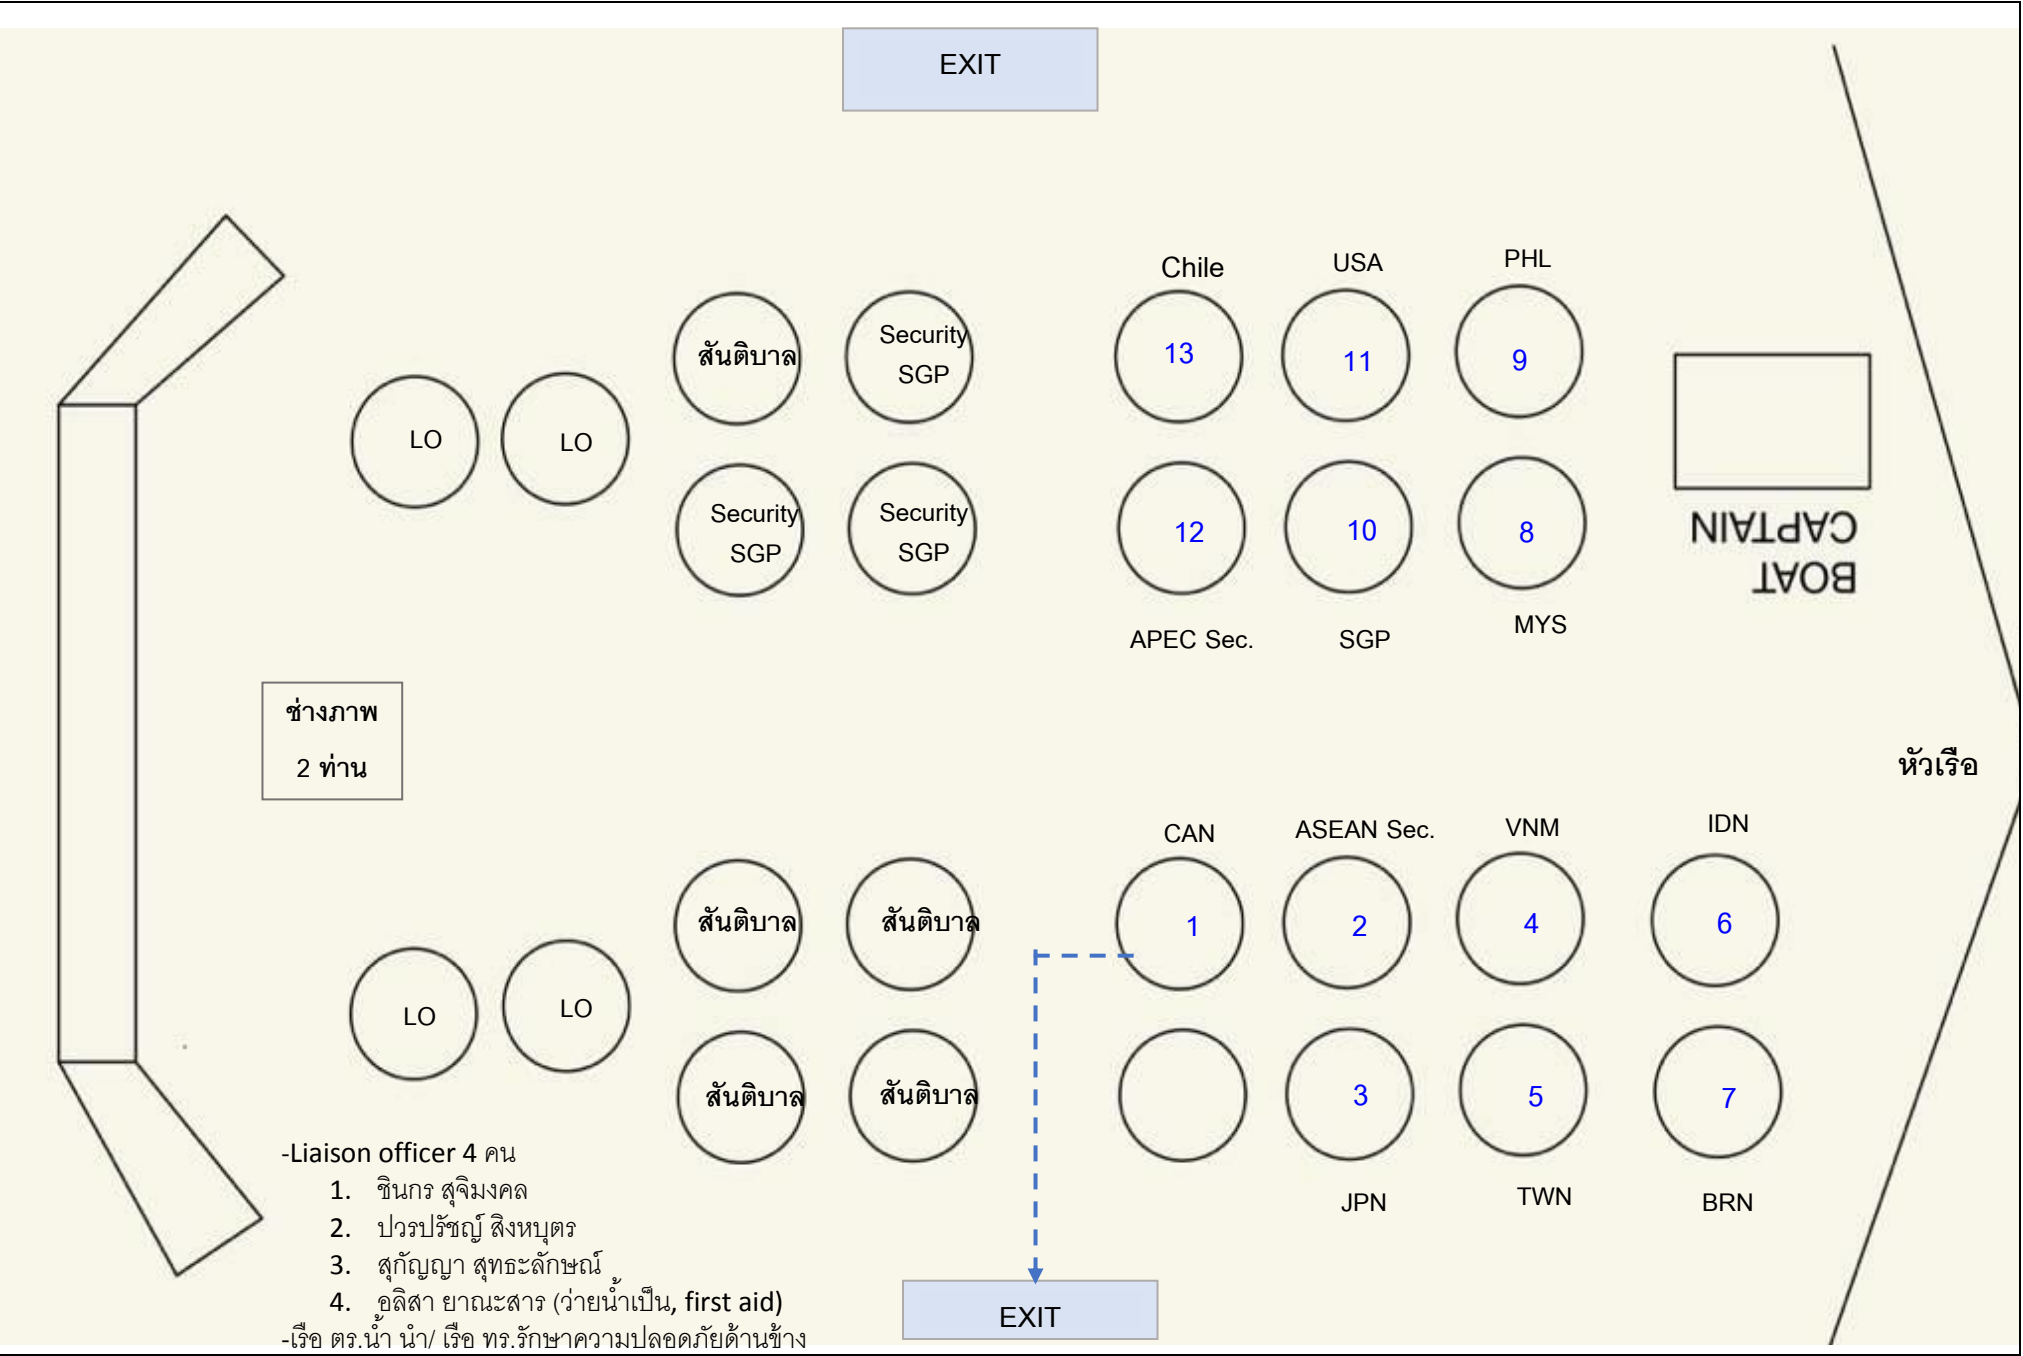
EXIT

Chile USA PHL

สันติบาล

Security SGP

13

11

9

LO

LO

Security SGP

Security SGP

12

10

8

BOAT CAPTAIN

APEC Sec. SGP MYS

ช่างภาพ
2 ท่าน

หัวเรือ

CAN ASEAN Sec. VNM IDN

สันติบาล

สันติบาล

1

2

4

6

LO

LO

สันติบาล

สันติบาล

3

5

7

JPN TWN BRN

-Liaison officer 4 คน
1. ชินกร สุจิมงคล
2. ปวรปรัชญ์ สิงหบุตร
3. สุกัญญา สุทธะลักษณ์
4. อลิสา ยาณะสาร (ว่ายน้ำเป็น, first aid)
-เรือ ตร.น้ำ นำ/ เรือ ทร.รักษาความปลอดภัยด้านข้าง

EXIT